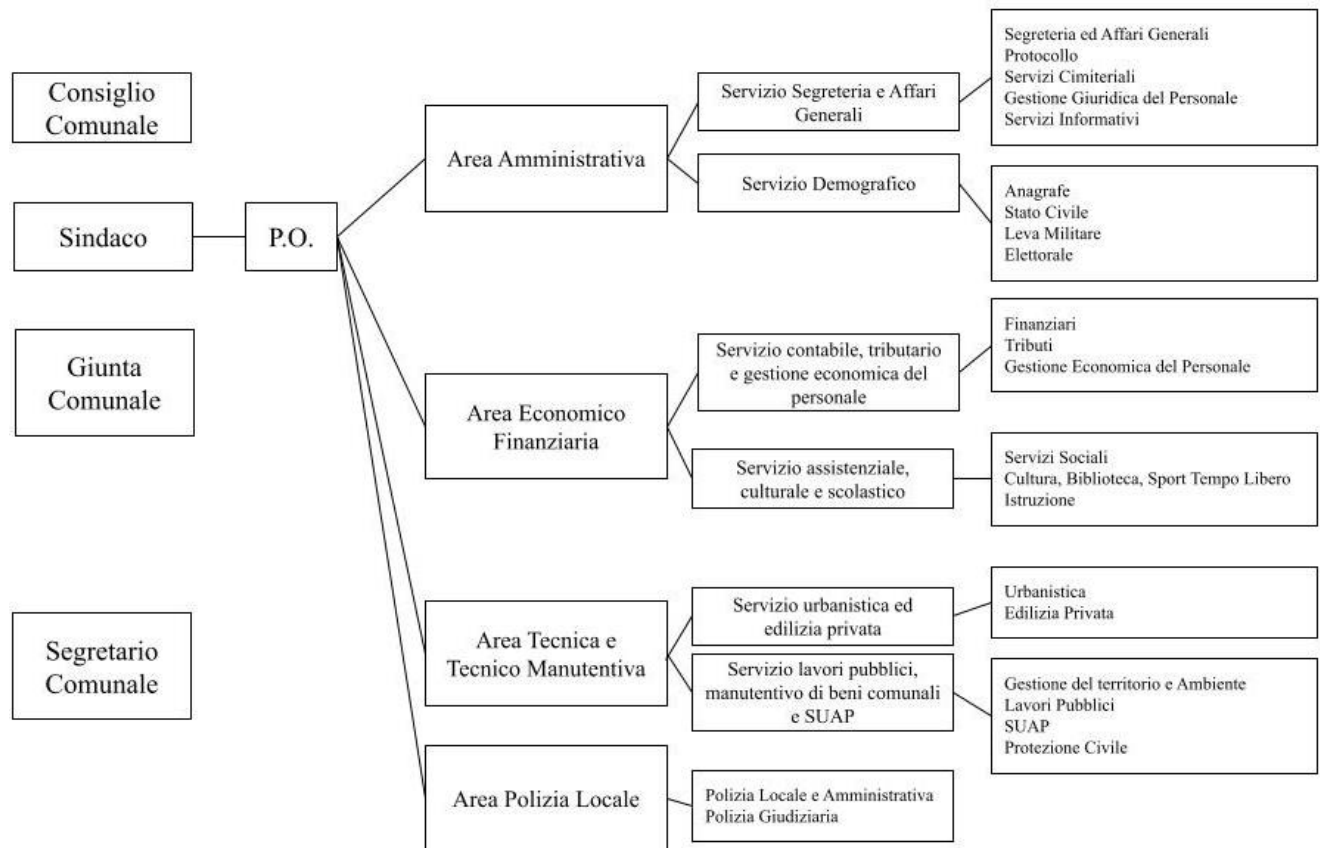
Consiglio Comunale

Sindaco

P.O.

Giunta Comunale

Segretario Comunale

Area Amministrativa

Servizio Segreteria e Affari Generali

Segreteria ed Affari Generali
Protocollo
Servizi Cimiteriali
Gestione Giuridica del Personale
Servizi Informativi

Servizio Demografico

Anagrafe
Stato Civile
Leva Militare
Elettorale

Area Economico Finanziaria

Servizio contabile, tributario e gestione economica del personale

Finanziari
Tributi
Gestione Economica del Personale

Servizio assistenziale, culturale e scolastico

Servizi Sociali
Cultura, Biblioteca, Sport Tempo Libero
Istruzione

Area Tecnica e Tecnico Manutentiva

Servizio urbanistica ed edilizia privata

Urbanistica
Edilizia Privata

Servizio lavori pubblici, manutentivo di beni comunali e SUAP

Gestione del territorio e Ambiente
Lavori Pubblici
SUAP
Protezione Civile

Area Polizia Locale

Polizia Locale e Amministrativa
Polizia Giudiziaria